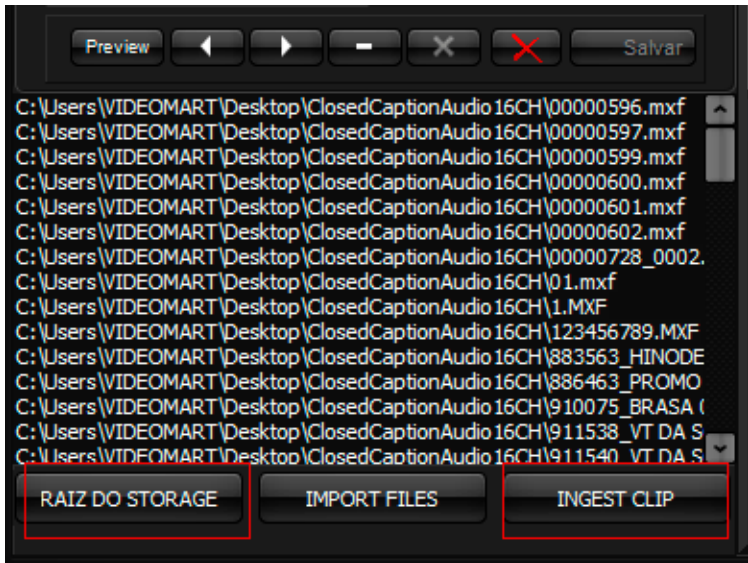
Preview
Salvar
C:\Users\VIDEOMART\Desktop\ClosedCaptionAudio16CH\00000596.mxf
C:\Users\VIDEOMART\Desktop\ClosedCaptionAudio16CH\00000597.mxf
C:\Users\VIDEOMART\Desktop\ClosedCaptionAudio16CH\00000599.mxf
C:\Users\VIDEOMART\Desktop\ClosedCaptionAudio16CH\00000600.mxf
C:\Users\VIDEOMART\Desktop\ClosedCaptionAudio16CH\00000601.mxf
C:\Users\VIDEOMART\Desktop\ClosedCaptionAudio16CH\00000602.mxf
C:\Users\VIDEOMART\Desktop\ClosedCaptionAudio16CH\00000728_0002.
C:\Users\VIDEOMART\Desktop\ClosedCaptionAudio16CH\01.mxf
C:\Users\VIDEOMART\Desktop\ClosedCaptionAudio16CH\1.MXF
C:\Users\VIDEOMART\Desktop\ClosedCaptionAudio16CH\123456789.MXF
C:\Users\VIDEOMART\Desktop\ClosedCaptionAudio16CH\883563_HINODE
C:\Users\VIDEOMART\Desktop\ClosedCaptionAudio16CH\886463_PROMO
C:\Users\VIDEOMART\Desktop\ClosedCaptionAudio16CH\910075_BRASA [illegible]
C:\Users\VIDEOMART\Desktop\ClosedCaptionAudio16CH\911538_VT DA S
C:\Users\VIDEOMART\Desktop\ClosedCaptionAudio16CH\911540_VT DA S
RAIZ DO STORAGE
IMPORT FILES
INGEST CLIP